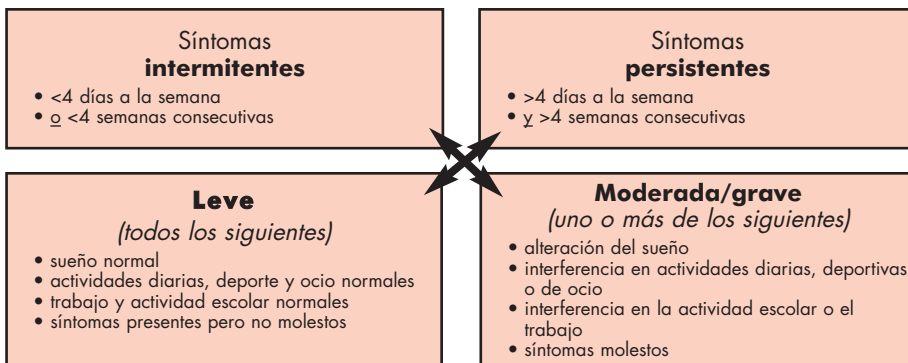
Síntomas
**intermitentes**

• <4 días a la semana
• o <4 semanas consecutivas

Síntomas
**persistentes**

• >4 días a la semana
• y >4 semanas consecutivas

**Leve**
*(todos los siguientes)*

• sueño normal
• actividades diarias, deporte y ocio normales
• trabajo y actividad escolar normales
• síntomas presentes pero no molestos

**Moderada/grave**
*(uno o más de los siguientes)*

• alteración del sueño
• interferencia en actividades diarias, deportivas o de ocio
• interferencia en la actividad escolar o el trabajo
• síntomas molestos